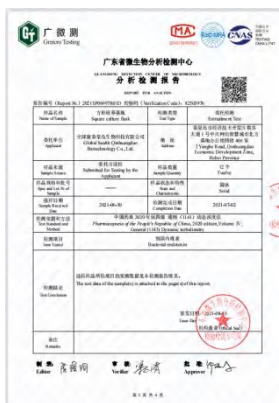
广微测
Gmtech Testing

广东省微生物分析检测中心
GUANGDONG DETECTION CENTER OF MICROBIOLOGY
分析检测报告
REPORT FOR ANALYSIS

报告编号 (Report No.): 2021SWW07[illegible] 校验码 (Verification Code): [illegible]

| 样品名称 Name of Sample | 方形培养器皿 Square culture flask | 检测类型 Test Type | 委托检测 Entrustment Test |
|---|---|---|---|
| 委托单位 Applicant | 全球健康（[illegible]）生物科技有限公司 Global Health ([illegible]) Biotechnology Co., Ltd. | 地址 Address | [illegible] |
| 样品来源 Sample Source | 委托单位送样 Submitted for Testing by the Applicant | 样品数量 Sample Quantity | 12个 Twelve |
| 样品规格型号 Spec and Lot No. of Sample | —— | 样品状态/包装 State and Characteristic | 固体 Solid |
| 送样日期 Sample Received Date | 2021-06-30 | 检测完成日期 Completion Date | 2021-07-02 |
| 检测依据 Test Standard and Method | 中华人民共和国药典 2020年版四部 通则 1143 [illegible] Pharmacopoeia of the People's Republic of China, 2020 edition, Volume IV, General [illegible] | | |
| 检测项目 Item Tested | 细菌内毒素 Bacterial endotoxins | | |
| 检测结论 Test Conclusion | 送检样品所检项目检测数据见本报告第二页。 The test data of the sample(s) is attached in the page 2 of this report. | | |

签发日期：2021-0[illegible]
Date of Issue
(检验检测专用章)

编制 Editor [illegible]　审核 Verifier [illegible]　批准 Approver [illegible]